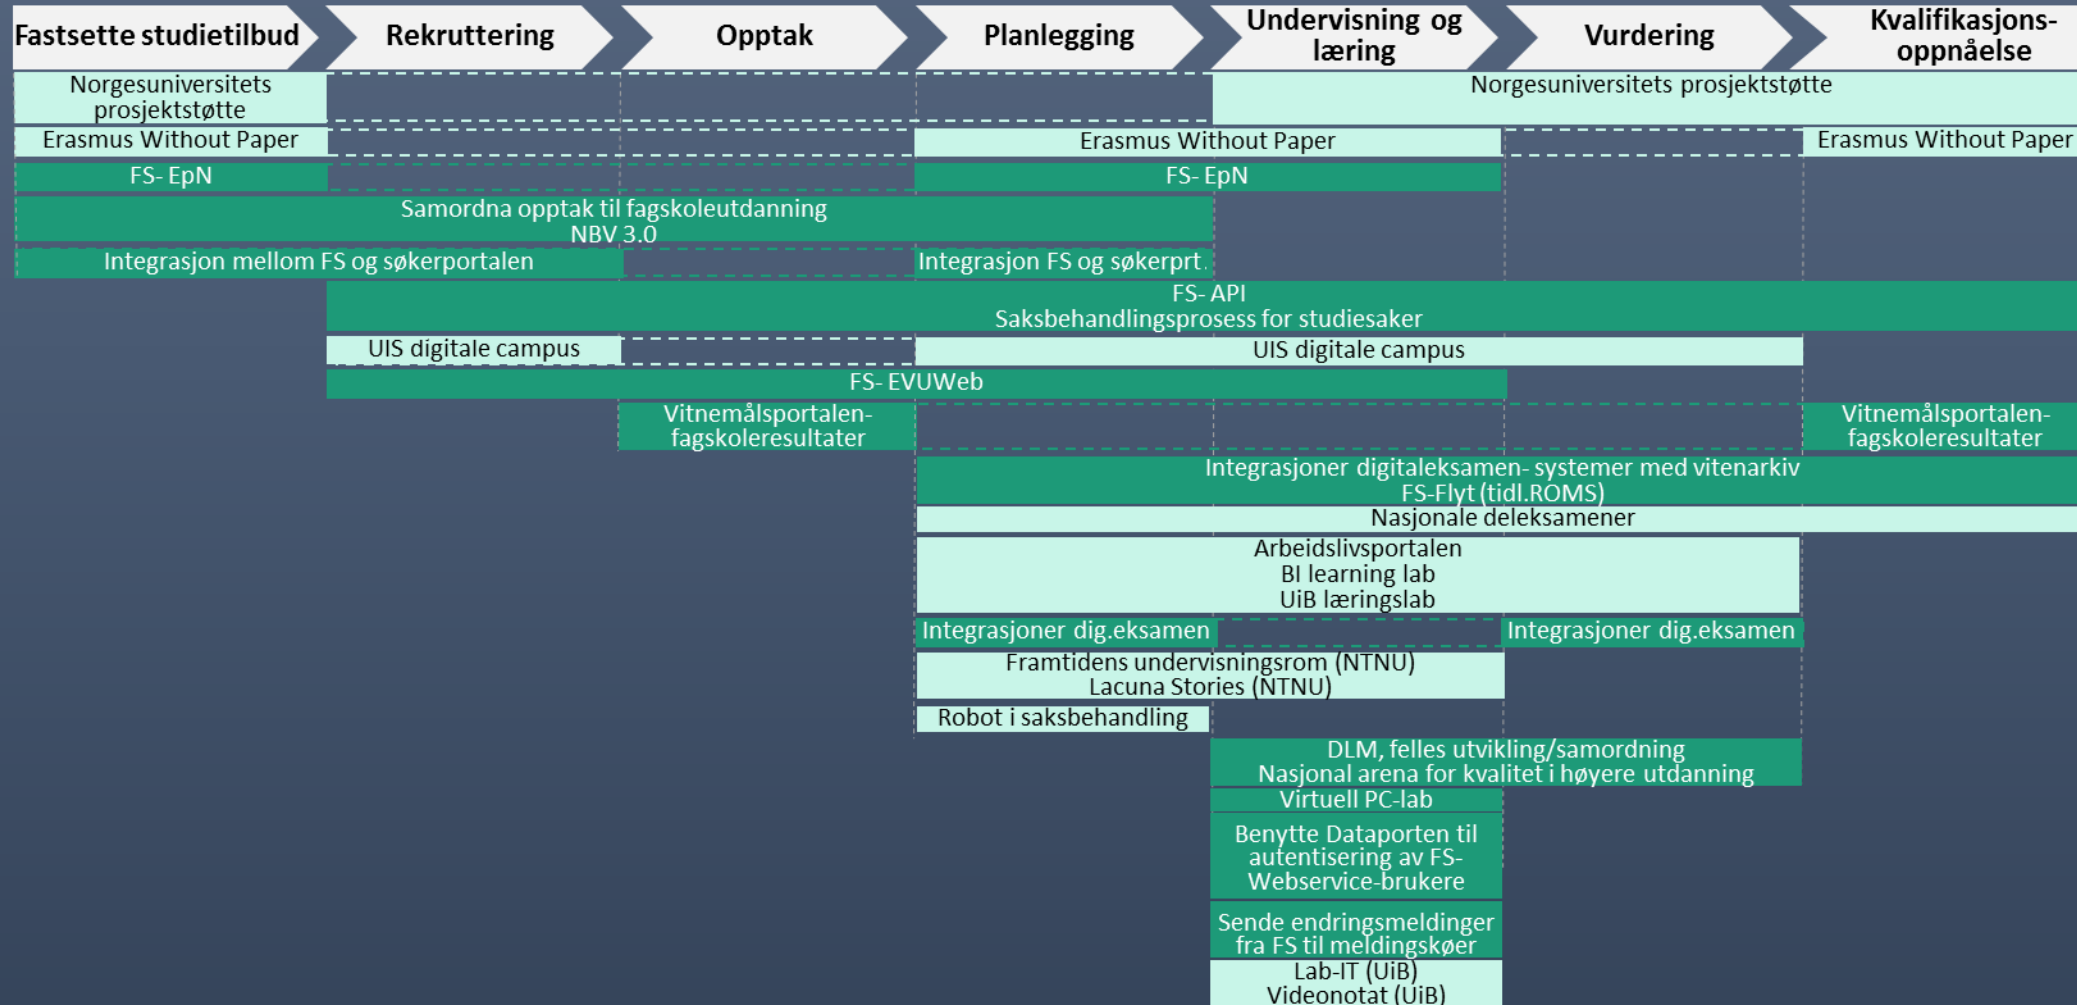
Fastsette studietilbud | Rekruttering | Opptak | Planlegging | Undervisning og læring | Vurdering | Kvalifikasjonsoppnåelse

Norgesuniversitets prosjektstøtte
Norgesuniversitets prosjektstøtte
Erasmus Without Paper
Erasmus Without Paper
Erasmus Without Paper
FS- EpN
FS- EpN
Samordna opptak til fagskoleutdanning
NBV 3.0
Integrasjon mellom FS og søkerportalen
Integrasjon FS og søkerprt
FS- API
Saksbehandlingsprosess for studiesaker
UIS digitale campus
UIS digitale campus
FS- EVUWeb
Vitnemålsportalen- fagskoleresultater
Vitnemålsportalen- fagskoleresultater
Integrasjoner digitaleksamen- systemer med vitenarkiv
FS-Flyt (tidl.ROMS)
Nasjonale deleksamener
Arbeidslivsportalen
BI learning lab
UiB læringslab
Integrasjoner dig.eksamen
Integrasjoner dig.eksamen
Framtidens undervisningsrom (NTNU)
Lacuna Stories (NTNU)
Robot i saksbehandling
DLM, felles utvikling/samordning
Nasjonal arena for kvalitet i høyere utdanning
Virtuell PC-lab
Benytte Dataporten til autentisering av FS-Webservice-brukere
Sende endringsmeldinger fra FS til meldingskøer
Lab-IT (UiB)
Videonotat (UiB)